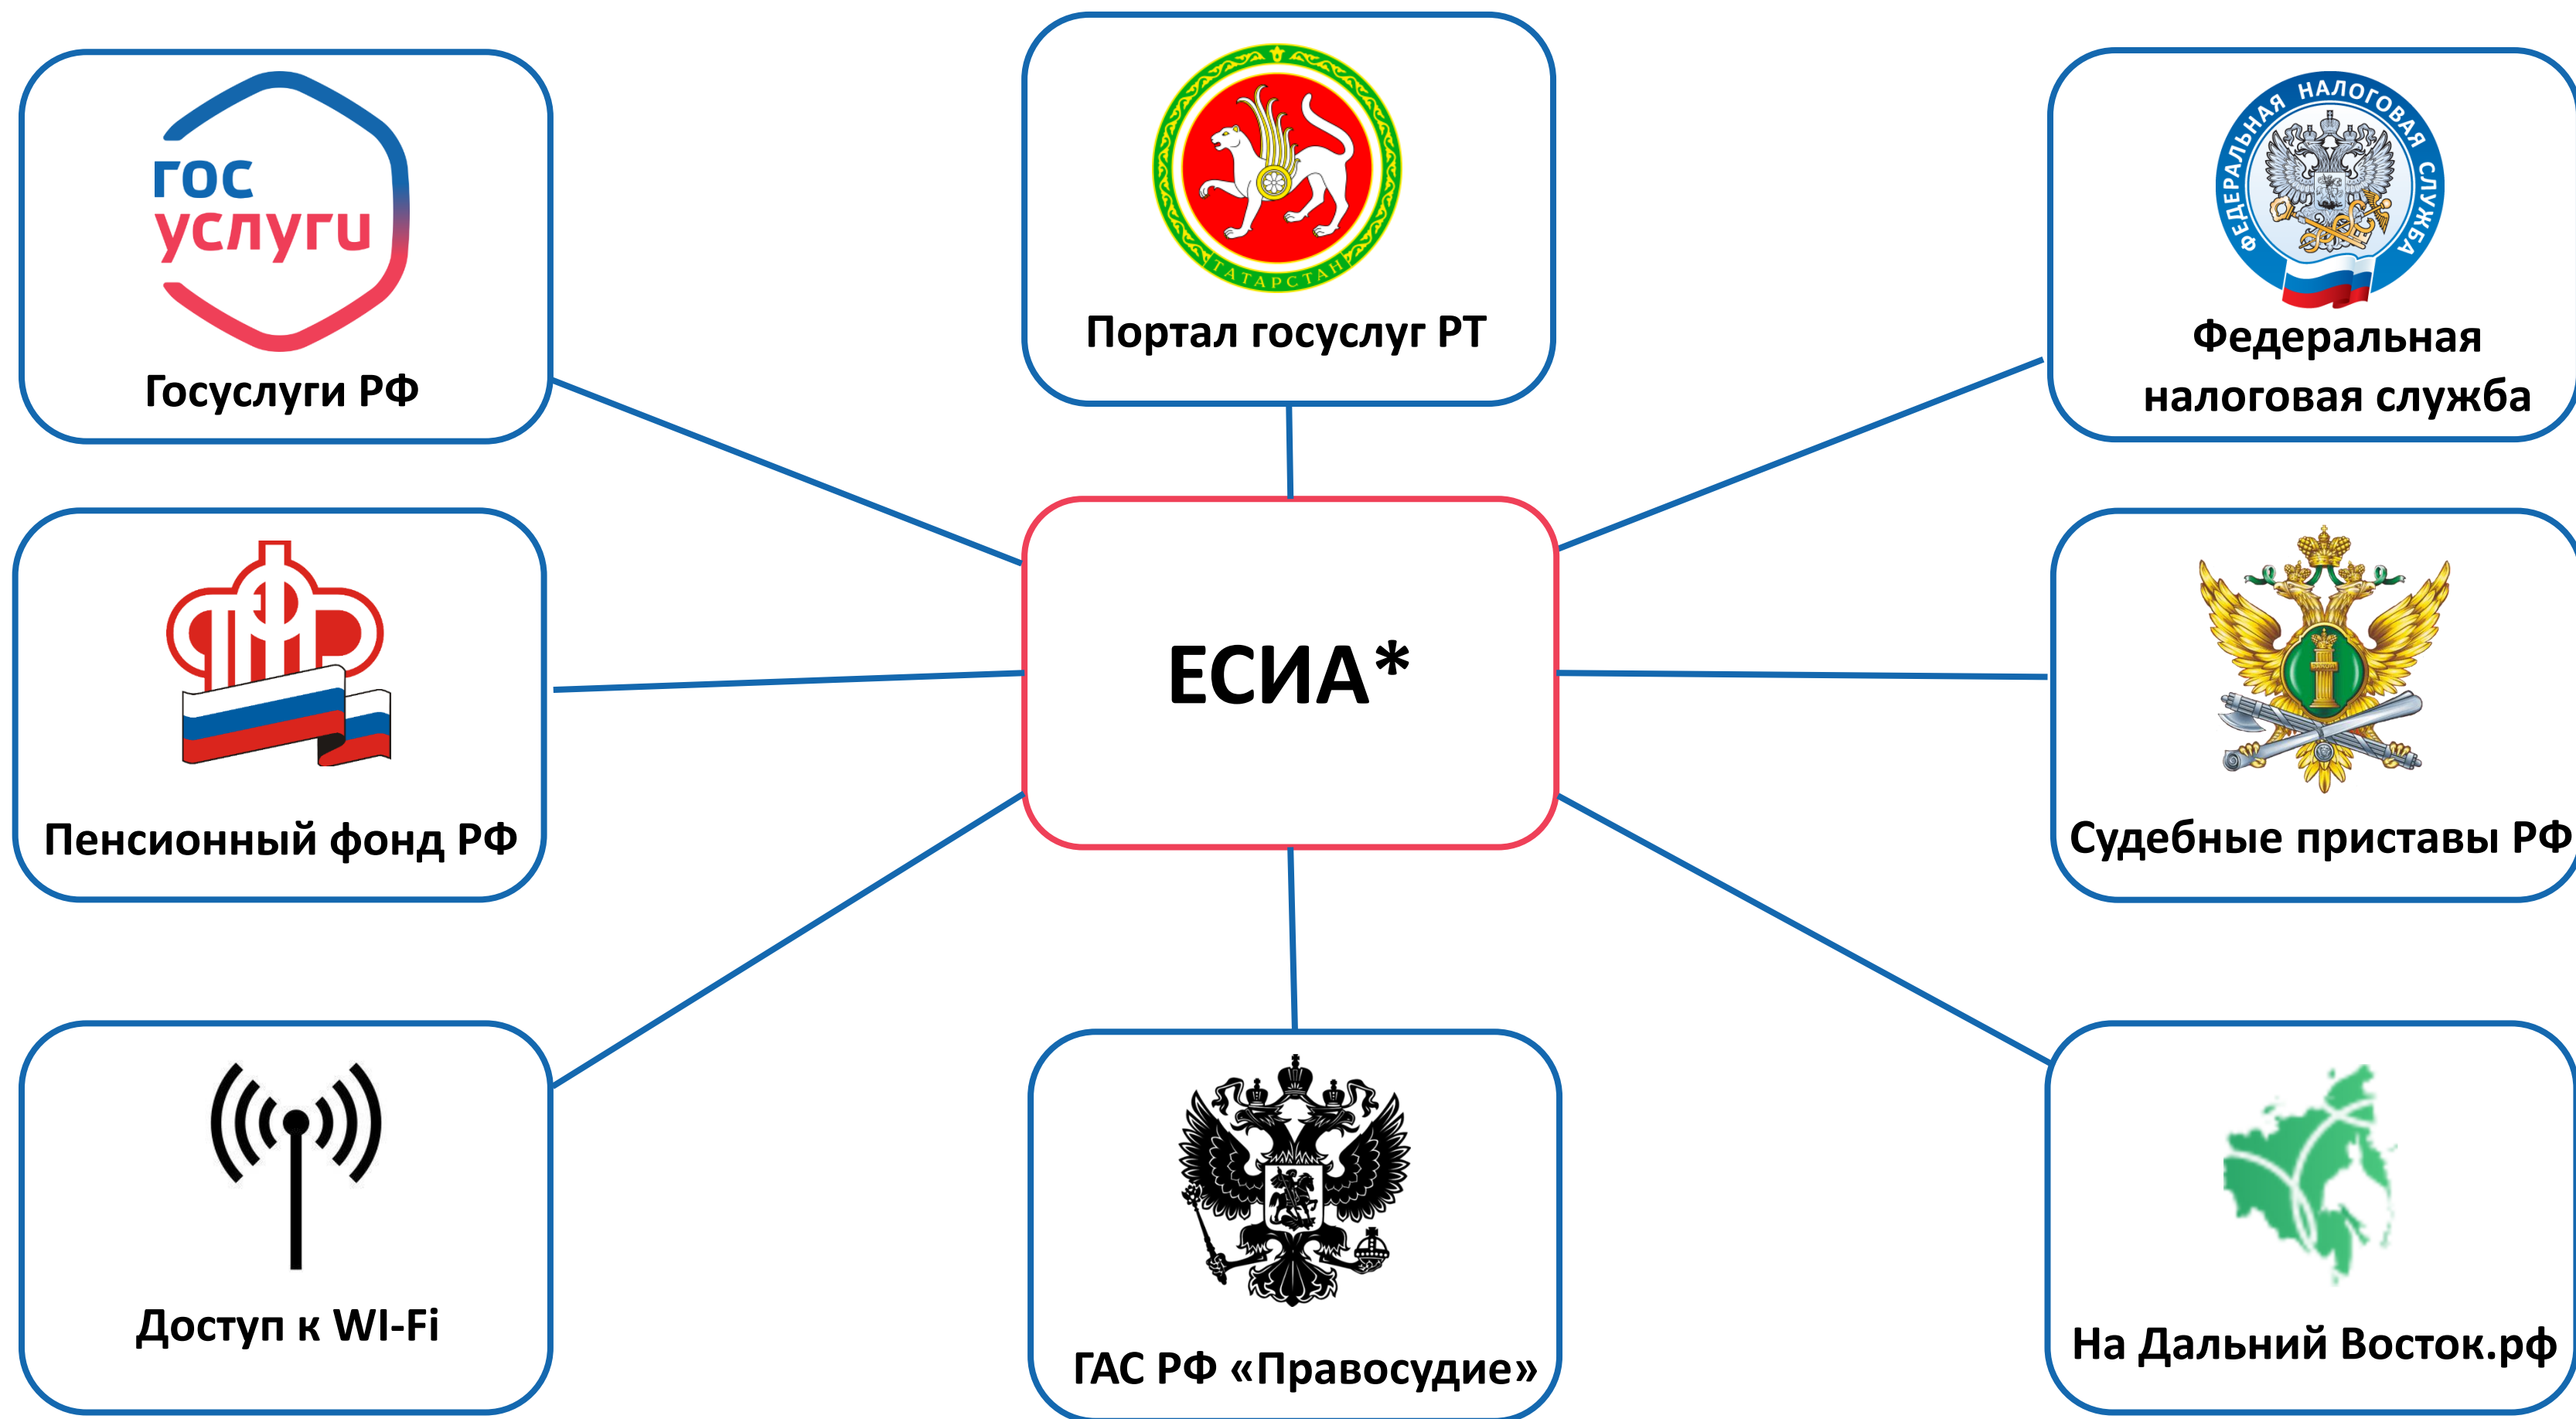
гос
услуги

Госуслуги РФ

ТАТАРСТАН

Портал госуслуг РТ

ФЕДЕРАЛЬНАЯ НАЛОГОВАЯ СЛУЖБА

Федеральная налоговая служба

ЕСИА*

Пенсионный фонд РФ

Судебные приставы РФ

Доступ к WI-Fi

ГАС РФ «Правосудие»

На Дальний Восток.рф